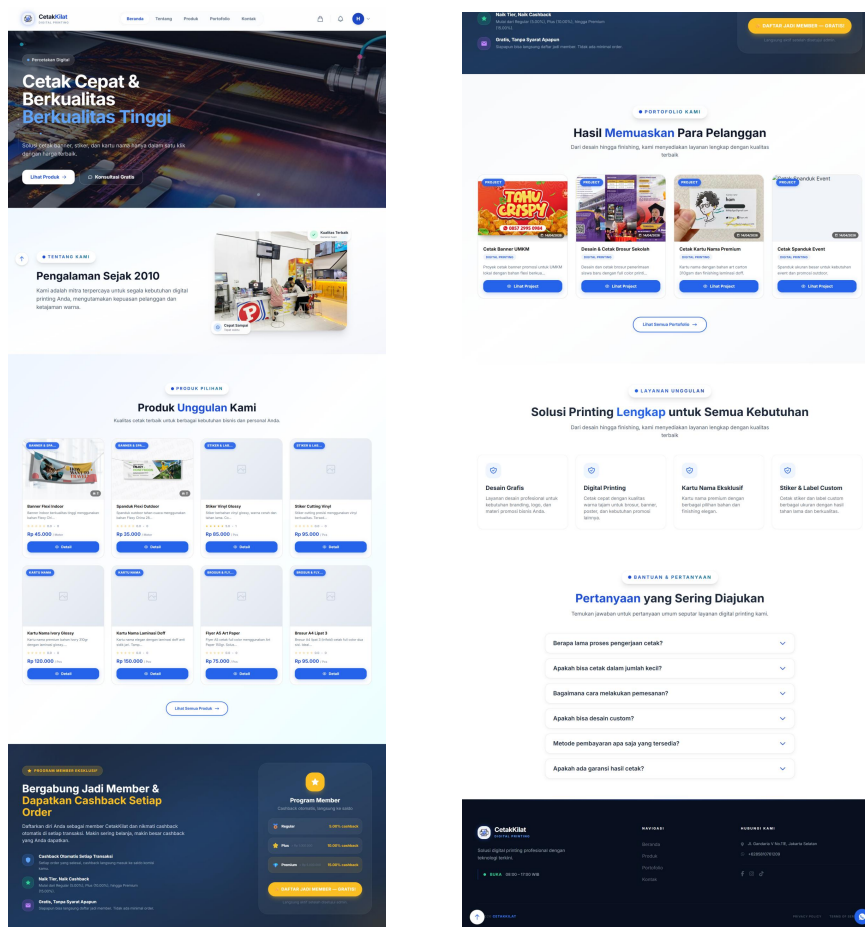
CetakKilat
DIGITAL PRINTING

Beranda Tentang Produk Portofolio Kontak

Percetakan Digital

Cetak Cepat & Berkualitas Berkualitas Tinggi

Solusi cetak banner, stiker, dan kartu nama hanya dalam satu klik dengan harga terbaik.

Lihat Produk → Konsultasi Gratis

TENTANG KAMI

Pengalaman Sejak 2010

Kami adalah mitra terpercaya untuk segala kebutuhan digital printing Anda, mengutamakan kepuasan pelanggan dan ketajaman warna.

Kualitas Terbaik

Cepat Sampai

PRODUK PILIHAN

Produk Unggulan Kami

Kualitas cetak terbaik untuk berbagai kebutuhan bisnis dan personal Anda.

| Banner Flexi Indoor | Spanduk Flexi Outdoor | Stiker Vinyl Glossy | Stiker Cutting Vinyl |
|---|---|---|---|
| Rp 45.000 | Rp 25.000 | Rp 85.000 | Rp 95.000 |
| Detail | Detail | Detail | Detail |

| Kartu Nama Ivory Glossy | Kartu Nama Laminasi Doff | Flyer A5 Art Paper | Brosur A4 Lipat 3 |
|---|---|---|---|
| Rp 120.000 | Rp 150.000 | Rp 75.000 | Rp 95.000 |
| Detail | Detail | Detail | Detail |

Lihat Semua Produk →

PROGRAM MEMBER EKSKLUSIF

Bergabung Jadi Member & Dapatkan Cashback Setiap Order

Daftarkan diri Anda sebagai member CetakKilat dan nikmati cashback otomatis di setiap transaksi. Makin sering belanja, makin besar cashback yang Anda dapatkan.

Cashback Otomatis Setiap Transaksi

Naik Tier, Naik Cashback

Gratis, Tanpa Syarat Apapun

Program Member

| Regular | 5.00% cashback |
|---|---|
| Plus | 10.00% cashback |
| Premium | 10.00% cashback |

DAFTAR JADI MEMBER — GRATIS

PORTOFOLIO KAMI

Hasil Memuaskan Para Pelanggan

Dari desain hingga finishing, kami menyediakan layanan lengkap dengan kualitas terbaik

Cetak Banner UMKM
Desain & Cetak Brosur Sekolah
Cetak Kartu Nama Premium
Cetak Spanduk Event

Lihat Project

Lihat Semua Portofolio →

LAYANAN UNGGULAN

Solusi Printing Lengkap untuk Semua Kebutuhan

Dari desain hingga finishing, kami menyediakan layanan lengkap dengan kualitas terbaik

Desain Grafis
Layanan desain profesional untuk kebutuhan branding, logo, dan materi promosi bisnis Anda.

Digital Printing
Cetak cepat dengan kualitas warna tajam untuk brosur, banner, poster, dan kebutuhan promosi lainnya.

Kartu Nama Eksklusif
Kartu nama premium dengan berbagai pilihan bahan dan finishing elegan.

Stiker & Label Custom
Cetak stiker dan label custom berbagai ukuran dengan hasil tahan lama dan berkualitas.

BANTUAN & PERTANYAAN

Pertanyaan yang Sering Diajukan

Temukan jawaban untuk pertanyaan umum seputar layanan digital printing kami.

Berapa lama proses pengerjaan cetak?
Apakah bisa cetak dalam jumlah kecil?
Bagaimana cara melakukan pemesanan?
Apakah bisa desain custom?
Metode pembayaran apa saja yang tersedia?
Apakah ada garansi hasil cetak?

CetakKilat
DIGITAL PRINTING

Solusi digital printing profesional dengan teknologi terkini.

BUKA 08:00 - 17:00 WIB

NAVIGASI
Beranda
Produk
Portofolio
Kontak

HUBUNGI KAMI
Jl. Gandaria V No.18, Jakarta Selatan
+6285157761508